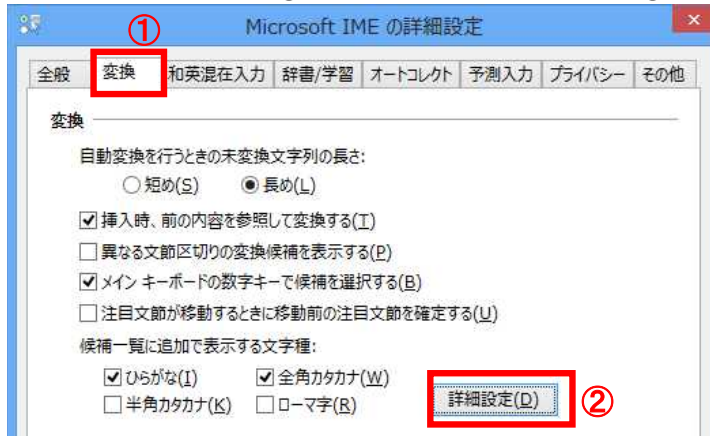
①
Microsoft IME の詳細設定

全般 | 変換 | 和英混在入力 | 辞書/学習 | オートコレクト | 予測入力 | プライバシー | その他

変換

自動変換を行うときの未変換文字列の長さ:

短め(S)
長め(L)

挿入時、前の内容を参照して変換する(T)

異なる文節区切りの変換候補を表示する(P)

メイン キーボードの数字キーで候補を選択する(B)

注目文節が移動するときに移動前の注目文節を確定する(U)

候補一覧に追加で表示する文字種:

ひらがな(I)
全角カタカナ(W)
半角カタカナ(K)
ローマ字(R)

詳細設定(D)

②